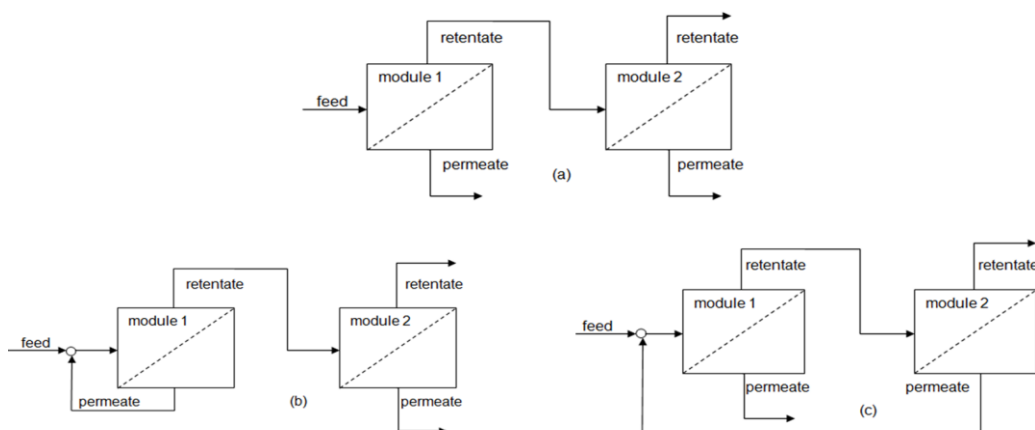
retentate

retentate

module 1

module 2

feed

permeate

(a)

permeate

retentate

retentate

feed

module 1

module 2

permeate

(b)

permeate

retentate

retentate

feed

module 1

module 2

permeate

permeate

(c)